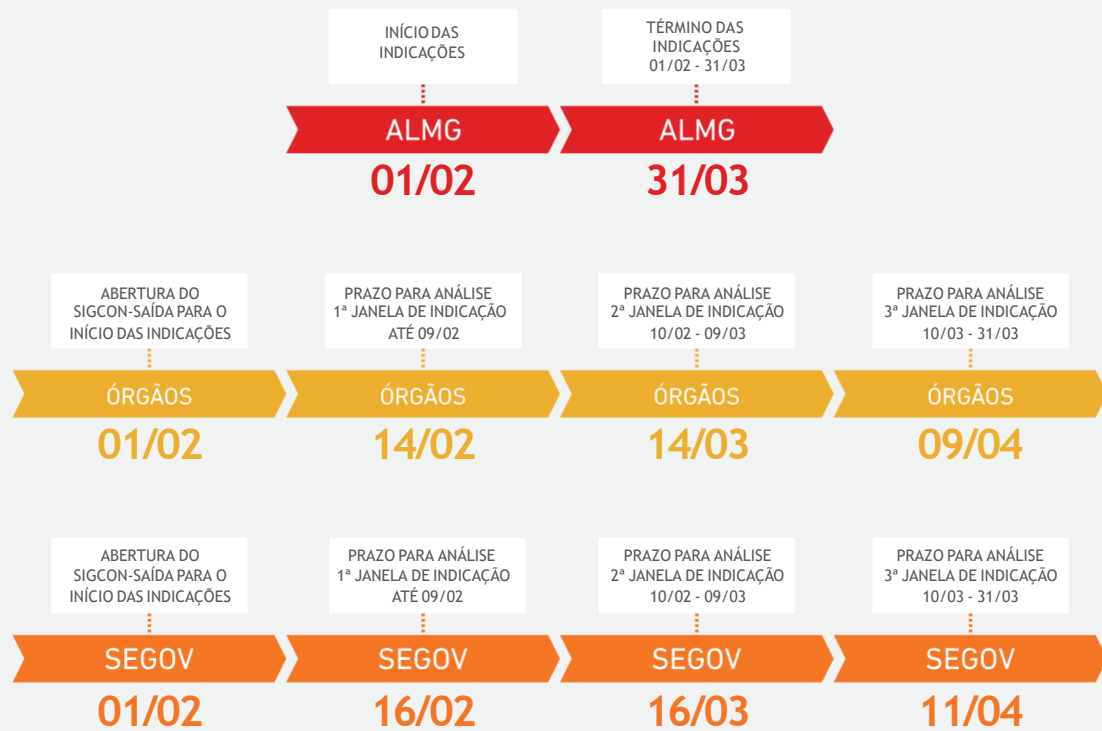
INÍCIO DAS INDICAÇÕES

ALMG

01/02

TÉRMINO DAS INDICAÇÕES 01/02 - 31/03

ALMG

31/03

ABERTURA DO SIGCON-SAÍDA PARA O INÍCIO DAS INDICAÇÕES

ÓRGÃOS

01/02

PRAZO PARA ANÁLISE 1ª JANELA DE INDICAÇÃO ATÉ 09/02

ÓRGÃOS

14/02

PRAZO PARA ANÁLISE 2ª JANELA DE INDICAÇÃO 10/02 - 09/03

ÓRGÃOS

14/03

PRAZO PARA ANÁLISE 3ª JANELA DE INDICAÇÃO 10/03 - 31/03

ÓRGÃOS

09/04

ABERTURA DO SIGCON-SAÍDA PARA O INÍCIO DAS INDICAÇÕES

SEGOV

01/02

PRAZO PARA ANÁLISE 1ª JANELA DE INDICAÇÃO ATÉ 09/02

SEGOV

16/02

PRAZO PARA ANÁLISE 2ª JANELA DE INDICAÇÃO 10/02 - 09/03

SEGOV

16/03

PRAZO PARA ANÁLISE 3ª JANELA DE INDICAÇÃO 10/03 - 31/03

SEGOV

11/04